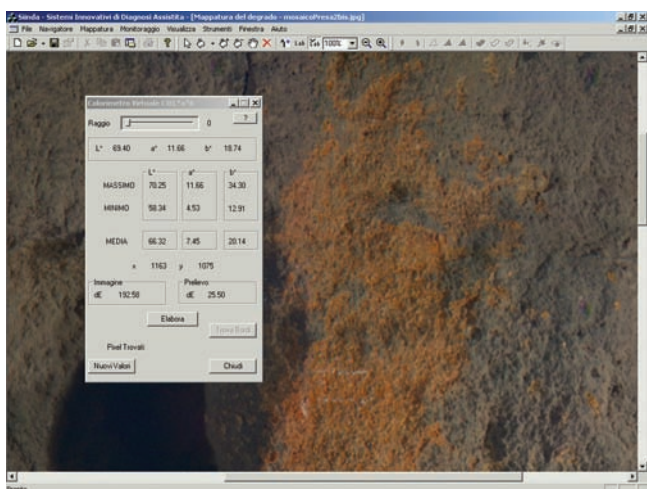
Sinda - Sistemi Innovativi di Diagnosi Assistita - [Mappatura del degrado - mosaicoPresa2bis.jpg]

File Navigatore Mappature Monitoraggio Visualizza Strumenti Finestra Aiuto

100%

Colorimetro Virtuale CIEL*a*b*

Raggio 0 ?

L* 69.40 a* 11.66 b* 18.74

| | L* | a* | b* |
|---|---|---|---|
| MASSIMO | 70.25 | 11.66 | 34.30 |
| MINIMO | 58.34 | 4.53 | 12.91 |
| MEDIA | 66.32 | 7.45 | 20.14 |

x 1163 y 1075

Immagine dE 192.58

Prelievo dE 25.50

Elabora

Trova Bordi

Pixel Trovati

Nuovi Valori

Chiudi